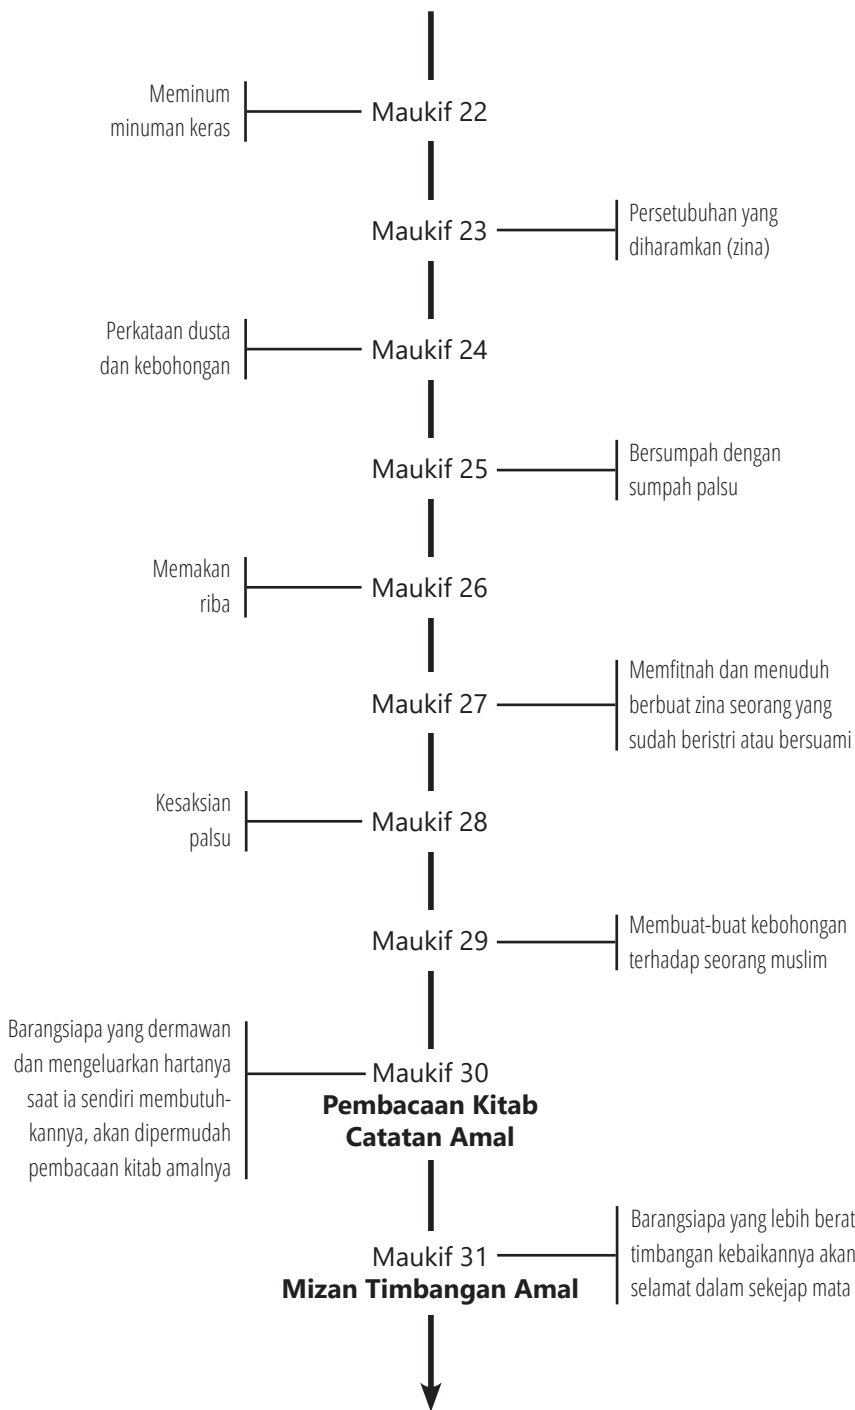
Meminum minuman keras

Maukif 22

Maukif 23

Persetubuhan yang diharamkan (zina)

Perkataan dusta dan kebohongan

Maukif 24

Maukif 25

Bersumpah dengan sumpah palsu

Memakan riba

Maukif 26

Maukif 27

Memfitnah dan menuduh berbuat zina seorang yang sudah beristri atau bersuami

Kesaksian palsu

Maukif 28

Maukif 29

Membuat-buat kebohongan terhadap seorang muslim

Barangsiapa yang dermawan dan mengeluarkan hartanya saat ia sendiri membutuhkannya, akan dipermudah pembacaan kitab amalnya

Maukif 30
**Pembacaan Kitab Catatan Amal**

Maukif 31
**Mizan Timbangan Amal**

Barangsiapa yang lebih berat timbangan kebaikannya akan selamat dalam sekejap mata